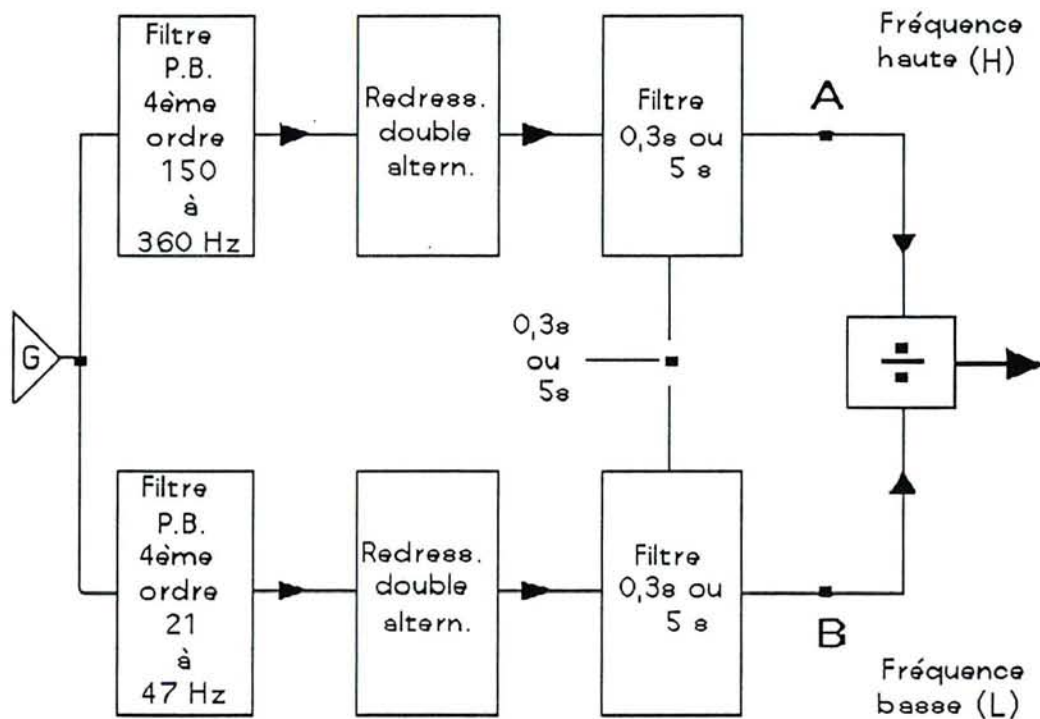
Filtre P.B. 4ème ordre 150 à 360 Hz

Redress. double altern.

Filtre 0,3s ou 5 s

Fréquence haute (H)

A

G

0,3s ou 5s

$\div$

Filtre P.B. 4ème ordre 21 à 47 Hz

Redress. double altern.

Filtre 0,3s ou 5 s

B

Fréquence basse (L)